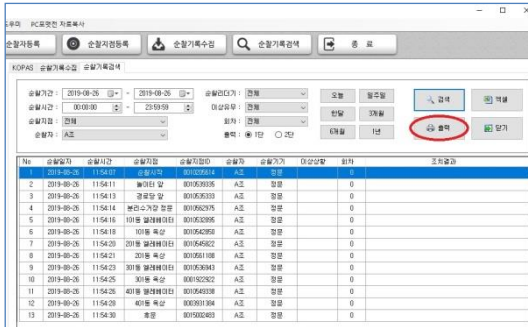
등록 PC프로그램 자료복사

순찰자등록 | 순찰지점등록 | 순찰기록수집 | 순찰기록검색 | 종 료

KOPAS 순찰기록수집 순찰기록검색

순찰기간 : 2019-08-26 ~ 2019-08-26 순찰리더기 : 전체 오늘 일주일 검색 엑셀
순찰시간 : 00:00:00 ~ 23:59:59 이상유무 : 전체 한달 3개월
순찰지점 : 전체 회차 : 전체 6개월 1년 출력 닫기
순찰자 : A조 출력 : ◉ 1단 ○ 2단

| No | 순찰일자 | 순찰시간 | 순찰지점 | 순찰지점ID | 순찰자 | 순찰기기 | 이상상황 | 회차 | 조치결과 |
|---|---|---|---|---|---|---|---|---|---|
| 1 | 2019-08-26 | 11:54:07 | 순찰시작 | 0010205614 | A조 | 정문 | | 0 | |
| 2 | 2019-08-26 | 11:54:10 | 놀이터 앞 | 0010539335 | A조 | 정문 | | 0 | |
| 3 | 2019-08-26 | 11:54:13 | 경로당 앞 | 0010535333 | A조 | 정문 | | 0 | |
| 4 | 2019-08-26 | 11:54:14 | 분리수거장 정문 | 0010562975 | A조 | 정문 | | 0 | |
| 5 | 2019-08-26 | 11:54:16 | 101동 엘레베이터 | 0010532895 | A조 | 정문 | | 0 | |
| 6 | 2019-08-26 | 11:54:18 | 101동 옥상 | 0010542858 | A조 | 정문 | | 0 | |
| 7 | 2019-08-26 | 11:54:20 | 201동 엘레베이터 | 0010545822 | A조 | 정문 | | 0 | |
| 8 | 2019-08-26 | 11:54:21 | 201동 옥상 | 0010561188 | A조 | 정문 | | 0 | |
| 9 | 2019-08-26 | 11:54:23 | 301동 엘레베이터 | 0010536943 | A조 | 정문 | | 0 | |
| 10 | 2019-08-26 | 11:54:25 | 301동 옥상 | 0010922922 | A조 | 정문 | | 0 | |
| 11 | 2019-08-26 | 11:54:26 | 401동 엘레베이터 | 0010549338 | A조 | 정문 | | 0 | |
| 12 | 2019-08-26 | 11:54:28 | 401동 옥상 | 0000931384 | A조 | 정문 | | 0 | |
| 13 | 2019-08-26 | 11:54:30 | 후문 | 0015002483 | A조 | 정문 | | 0 | |